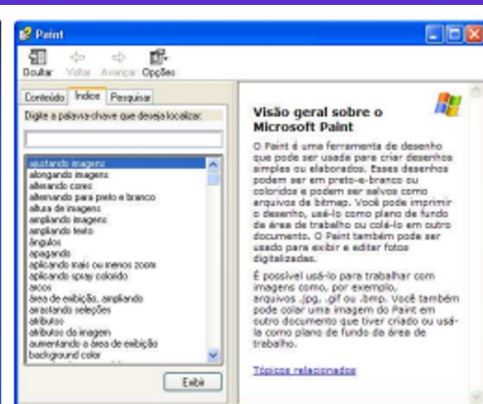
Paint

Ocultar Voltar Avançar Opções

Conteúdo Índice Pesquisar

Digite a palavra-chave que deseja localizar:

ajustando imagens
alongando imagens
alterando cores
alterando para preto e branco
altura de imagens
ampliando imagens
ampliando texto
ângulos
apagando
aplicando mais ou menos zoom
aplicando spray colorido
arcos
área de exibição, ampliando
arrastando seleções
atributos
atributos da imagem
aumentando a área de exibição
background color

Exibir

Visão geral sobre o Microsoft Paint

O Paint é uma ferramenta de desenho que pode ser usada para criar desenhos simples ou elaborados. Esses desenhos podem ser em preto-e-branco ou coloridos e podem ser salvos como arquivos de bitmap. Você pode imprimir o desenho, usá-lo como plano de fundo da área de trabalho ou colá-lo em outro documento. O Paint também pode ser usado para exibir e editar fotos digitalizadas.

É possível usá-lo para trabalhar com imagens como, por exemplo, arquivos .jpg, .gif ou .bmp. Você também pode colar uma imagem do Paint em outro documento que tiver criado ou usá-lo como plano de fundo da área de trabalho.

Tópicos relacionados